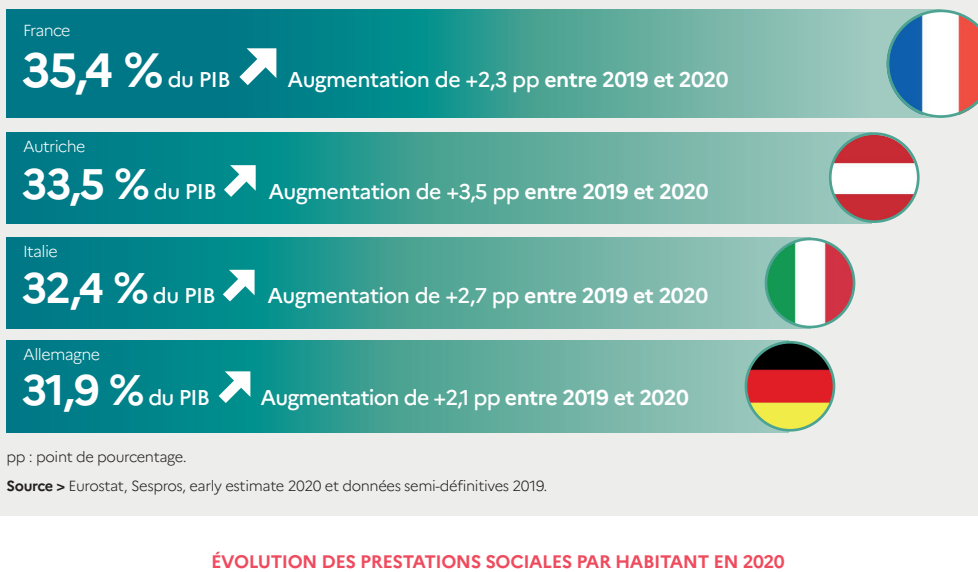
France
35,4 % du PIB Augmentation de +2,3 pp entre 2019 et 2020

Autriche
33,5 % du PIB Augmentation de +3,5 pp entre 2019 et 2020

Italie
32,4 % du PIB Augmentation de +2,7 pp entre 2019 et 2020

Allemagne
31,9 % du PIB Augmentation de +2,1 pp entre 2019 et 2020

pp : point de pourcentage.

Source > Eurostat, Sespros, early estimate 2020 et données semi-définitives 2019.

ÉVOLUTION DES PRESTATIONS SOCIALES PAR HABITANT EN 2020